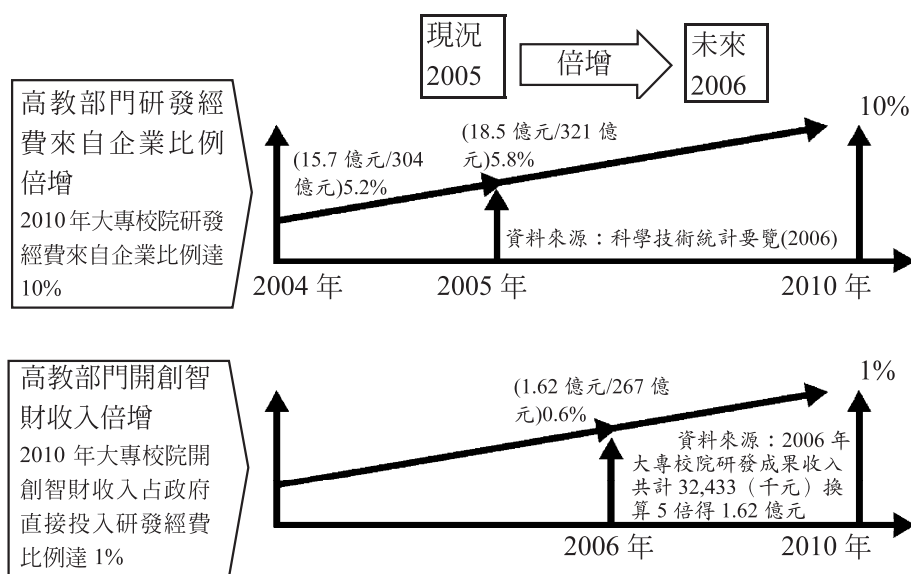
現況 2005

倍增

未來 2006

高教部門研發經費來自企業比例倍增

2010 年大專校院研發經費來自企業比例達 10%

(15.7 億元/304 億元)5.2%

(18.5 億元/321 億元)5.8%

10%

資料來源：科學技術統計要覽(2006)

2004 年

2005 年

2010 年

高教部門開創智財收入倍增

2010 年大專校院開創智財收入占政府直接投入研發經費比例達 1%

(1.62 億元/267 億元)0.6%

1%

資料來源：2006 年大專校院研發成果收入共計 32,433（千元）換算 5 倍得 1.62 億元

2006 年

2010 年